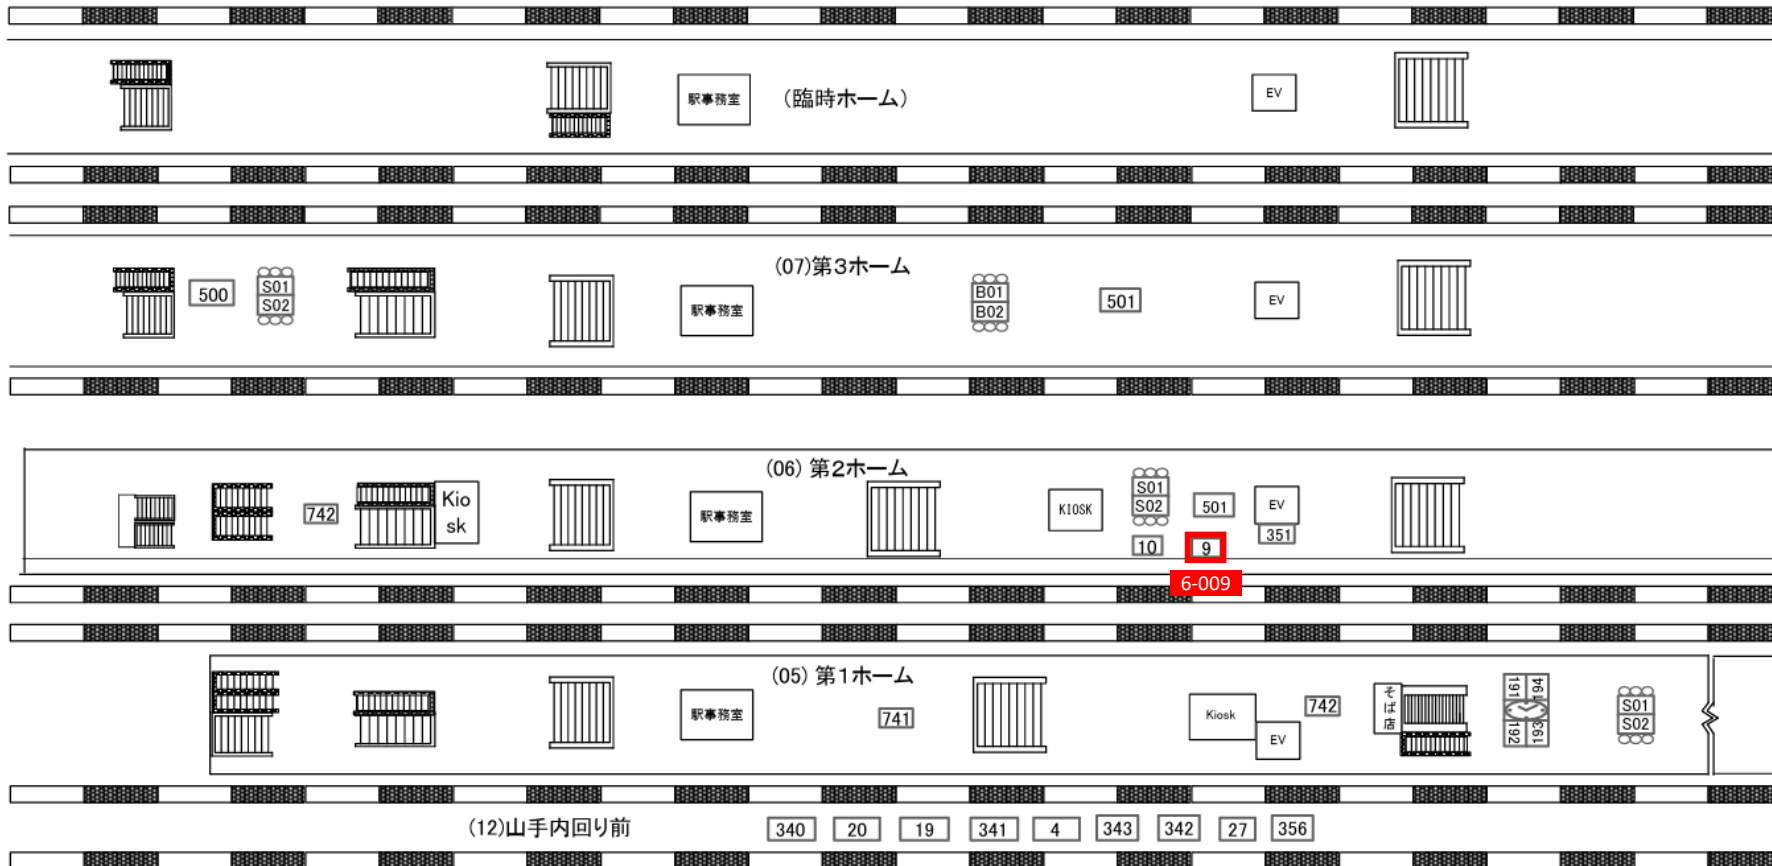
駅事務室 (臨時ホーム) EV

(07)第3ホーム

500 S01 S02 駅事務室 B01 B02 501 EV

(06) 第2ホーム

742 Kiosk 駅事務室 KIOSK S01 S02 501 EV 351 10 9 6-009

(05) 第1ホーム

駅事務室 741 Kiosk EV 742 そば店 191 194 192 193 S01 S02

(12)山手内回り前 340 20 19 341 4 343 342 27 356